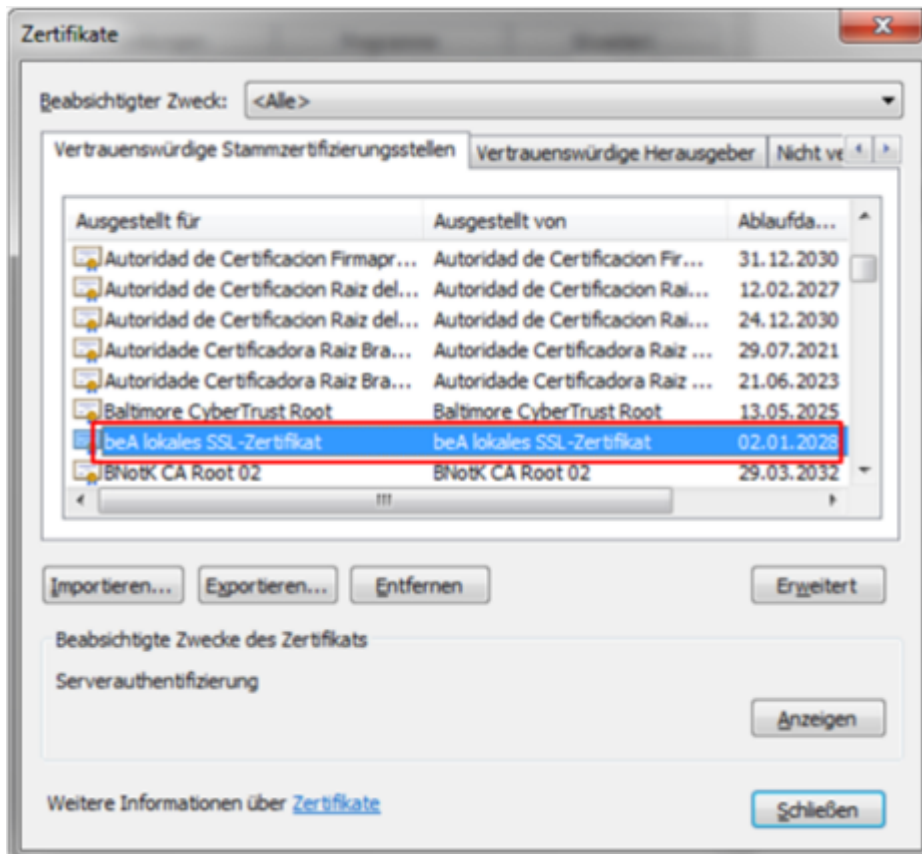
Zertifikate

Beabsichtigter Zweck: <Alle>

Vertrauenswürdige Stammzertifizierungsstellen | Vertrauenswürdige Herausgeber | Nicht ve

| Ausgestellt für | Ausgestellt von | Ablaufda... |
|---|---|---|
| Autoridad de Certificacion Firmapr... | Autoridad de Certificacion Fir... | 31.12.2030 |
| Autoridad de Certificacion Raiz del... | Autoridad de Certificacion Rai... | 12.02.2027 |
| Autoridad de Certificacion Raiz del... | Autoridad de Certificacion Rai... | 24.12.2030 |
| Autoridade Certificadora Raiz Bra... | Autoridade Certificadora Raiz ... | 29.07.2021 |
| Autoridade Certificadora Raiz Bra... | Autoridade Certificadora Raiz ... | 21.06.2023 |
| Baltimore CyberTrust Root | Baltimore CyberTrust Root | 13.05.2025 |
| beA lokales SSL-Zertifikat | beA lokales SSL-Zertifikat | 02.01.2028 |
| BNotK CA Root 02 | BNotK CA Root 02 | 29.03.2032 |

Importieren... | Exportieren... | Entfernen | Erweitert

Beabsichtigte Zwecke des Zertifikats

Serverauthentifizierung

Anzeigen

Weitere Informationen über Zertifikate

Schließen